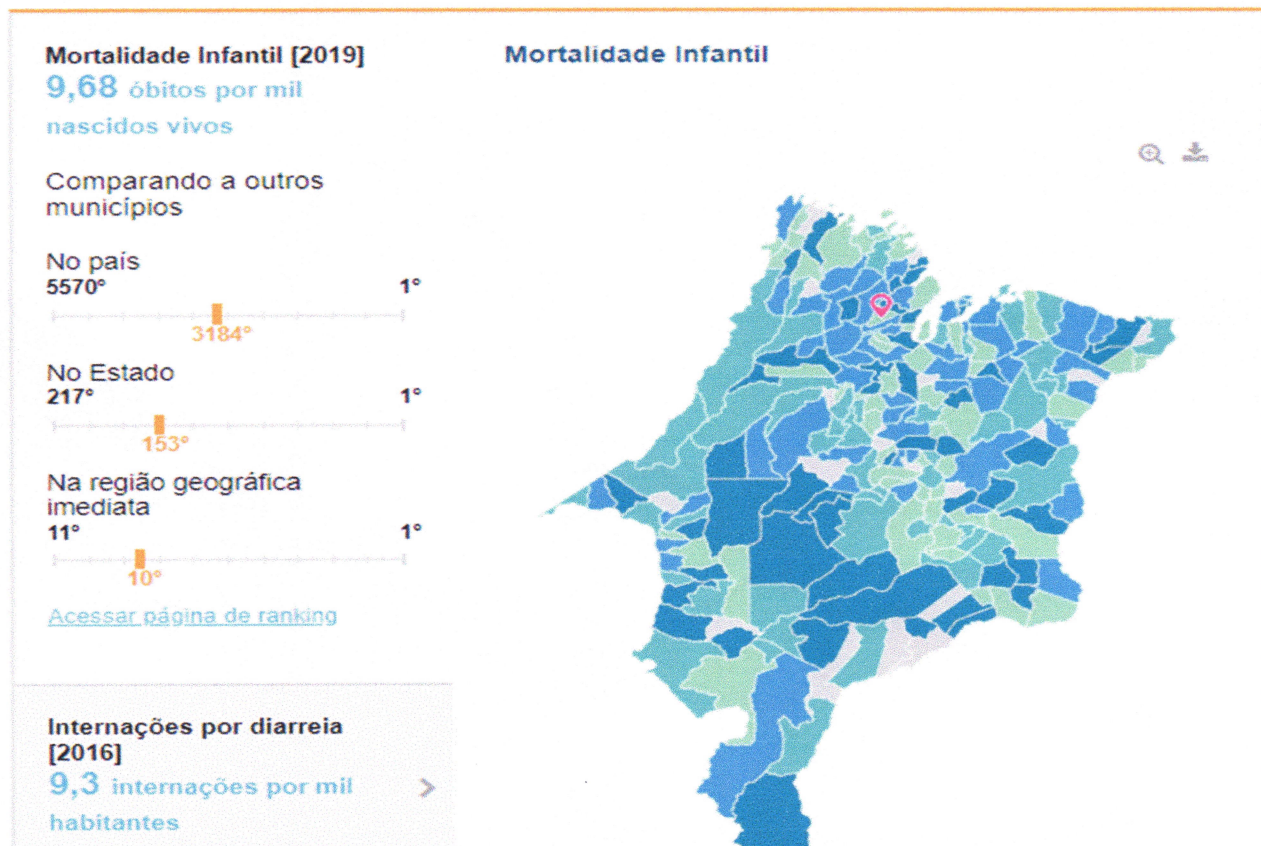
Mortalidade Infantil [2019]
9,68 óbitos por mil nascidos vivos

Comparando a outros municípios

No país
5570°
1°
3184°

No Estado
217°
1°
153°

Na região geográfica imediata
11°
1°
10°

Acessar página de ranking

Internações por diarreia [2016]
9,3 internações por mil habitantes

Mortalidade Infantil